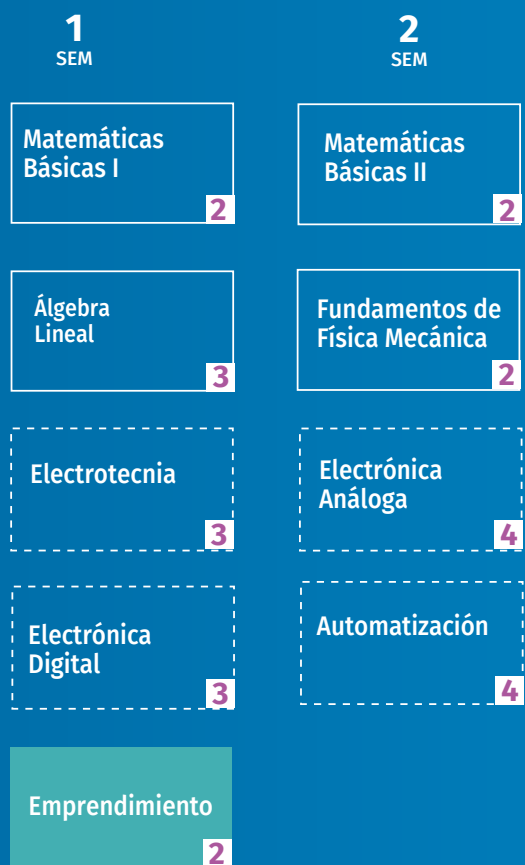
1
SEM

Matemáticas Básicas I
2

Álgebra Lineal
3

Electrotecnia
3

Electrónica Digital
3

Emprendimiento
2

2
SEM

Matemáticas Básicas II
2

Fundamentos de Física Mecánica
2

Electrónica Análoga
4

Automatización
4